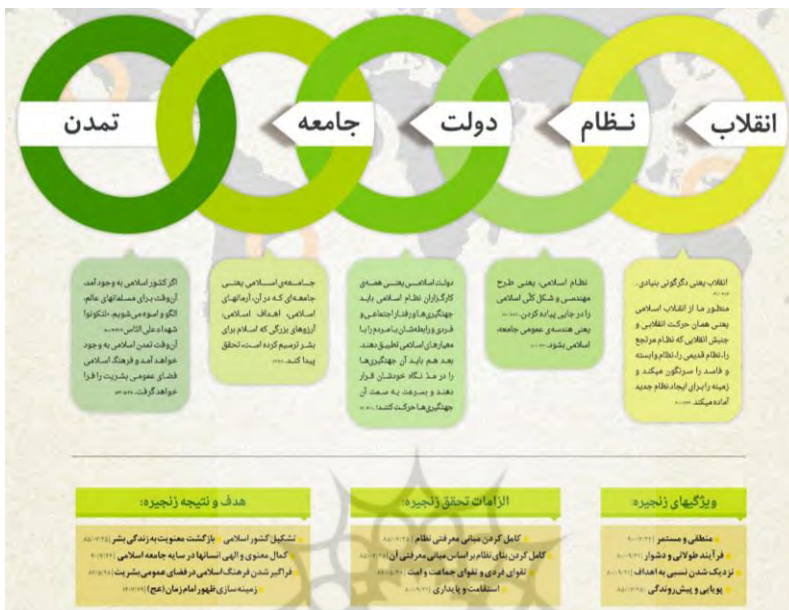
انقلاب

نـظام

دولت

جامعه

تمدن

انقلاب یعنی دگرگونی بنیادی. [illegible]
منظور ما از انقلاب اسلامی یعنی همان حرکت انقلابی و جنبش انقلابی که نظام مرتجع را، نظام قدیمی را، نظام وابسته و فاسد را سرنگون میکند و زمینه را برای ایجاد نظام جدید آماده میکند. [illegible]

نظام اسلامی، یعنی طرح مهندسی و شکل کلی اسلامی را در جایی پیاده کردن. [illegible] یعنی هندسه ی عمومی جامعه، اسلامی بشود. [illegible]

دولت اسلامی یعنی همه ی کارگزاران نظام اسلامی باید جهتگیری ها و رفتار اجتماعی و فردی و رابطه شان با مردم را با معیارهای اسلامی تطبیق دهند. بعد هم باید آن جهتگیری ها را در مد نگاه خودشان قرار دهند و بسرعت به سمت آن جهتگیری ها حرکت کنند. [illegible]

جـامـعـه ی اسـلامـی یعنی جامعه ای کـه در آن، آرمانهای اسلامی، اهداف اسلامی، آرزوهای بزرگی که اسلام برای بشر ترسیم کرده است، تحقق پیدا کند. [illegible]

اگر کشور اسلامی به وجود آمد، آنوقت برای مسلمانهای عالم، الگو و اسوه می شویم. «لتکونوا شهداء علی الناس» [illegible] آنوقت تمدن اسلامی به وجود خواهد آمد و فرهنگ اسلامی فضای عمومی بشریت را فرا خواهد گرفت. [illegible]

ویژگیهای زنجیره

منطقی و مستمر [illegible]
فرآیند طولانی و دشوار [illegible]
نزدیک شدن نسبی به اهداف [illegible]
پویایی و پیش رونده گی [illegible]

الزامات تحقق زنجیره

کامل کردن مبانی معرفتی نظام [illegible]
کامل کردن بنای نظام بر اساس مبانی معرفتی آن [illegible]
تقوای فردی و تقوای جماعت و امت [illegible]
استقامت و پایداری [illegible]

هدف و نتیجه زنجیره

تشکیل کشور اسلامی - بازگشت معنویت به زندگی بشر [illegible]
کمال معنوی و الهی انسانها در سایه جامعه اسلامی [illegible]
فراگیر شدن فرهنگ اسلامی در فضای عمومی بشریت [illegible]
زمینه سازی ظهور امام زمان (عج) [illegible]